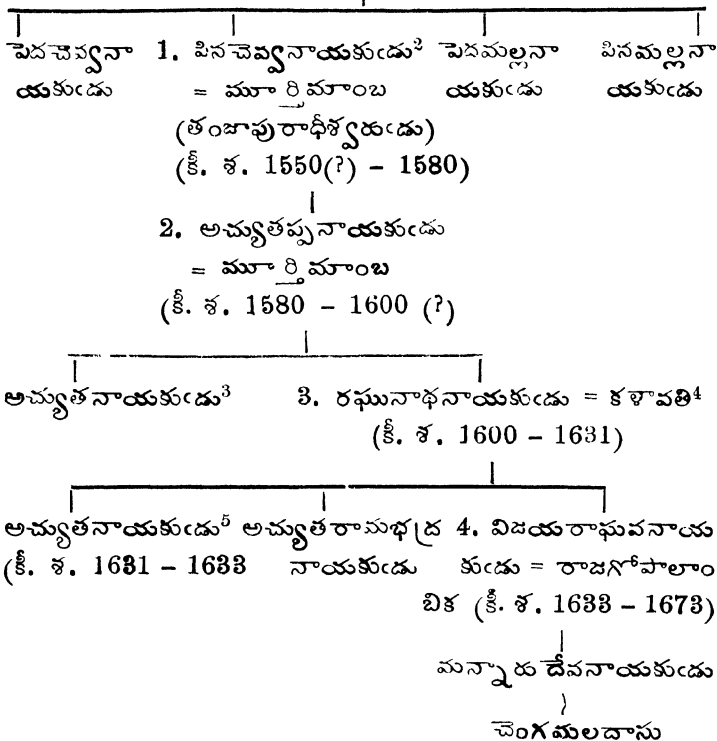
పెదచెవ్వనాయకుఁడు

1. పినచెవ్వనాయకుఁడు$^2$ = మూర్తిమాంబ (తంజాపురాధీశ్వరుఁడు) (క్రీ. శ. 1550(?) – 1580)

పెదమల్లనాయకుఁడు

పినమల్లనాయకుఁడు

2. అచ్యుతప్పనాయకుఁడు = మూర్తిమాంబ (క్రీ. శ. 1580 – 1600 (?)

అచ్యుతనాయకుఁడు$^3$

3. రఘునాథనాయకుఁడు = కళావతి$^4$ (క్రీ. శ. 1600 – 1631)

అచ్యుతనాయకుఁడు$^5$ (క్రీ. శ. 1631 – 1633

అచ్యుతరామభద్ర నాయకుఁడు

4. విజయరాఘవనాయకుఁడు = రాజగోపాలాంబిక (క్రీ. శ. 1633 – 1673)

మన్నారుదేవనాయకుఁడు

చెంగమలదాసు